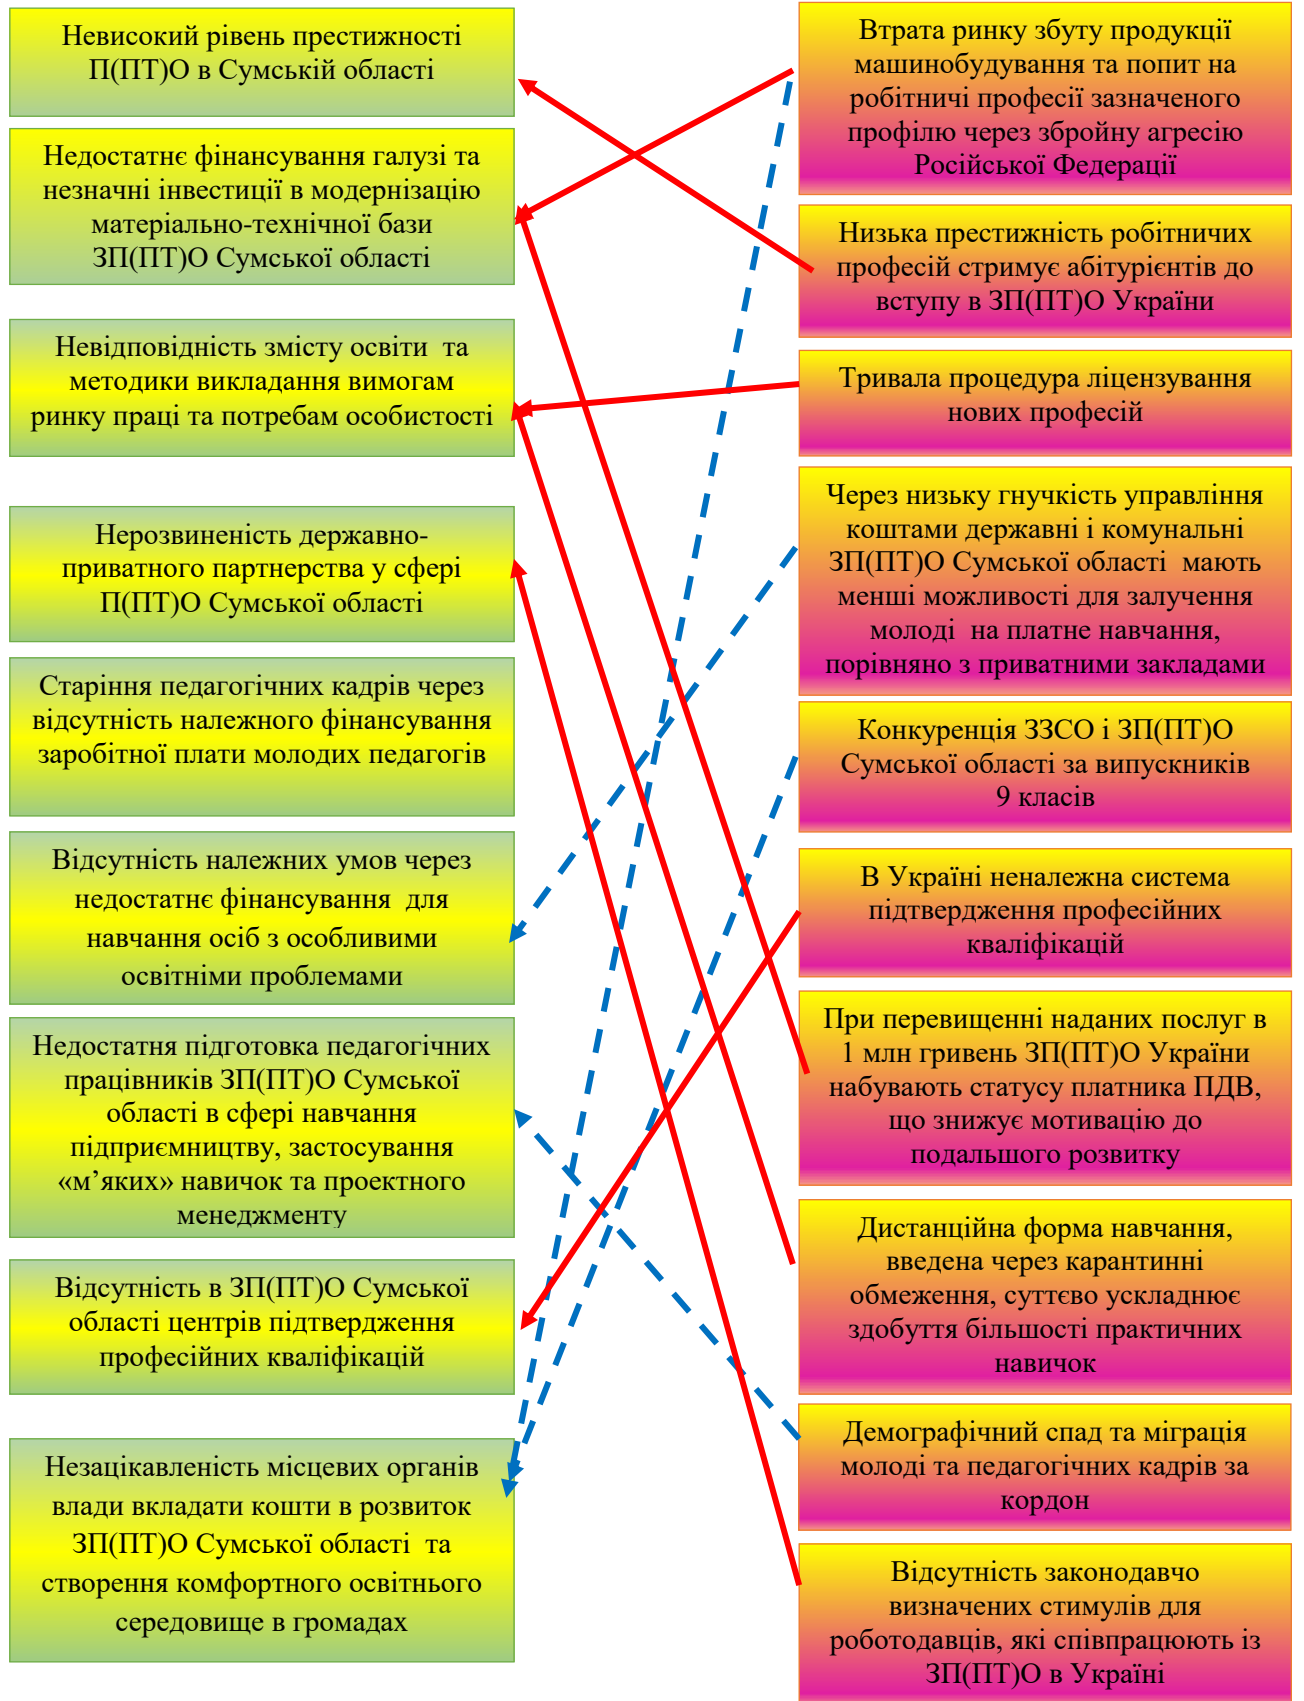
Невисокий рівень престижності П(ПТ)О в Сумській області

Недостатнє фінансування галузі та незначні інвестиції в модернізацію матеріально-технічної бази ЗП(ПТ)О Сумської області

Невідповідність змісту освіти та методики викладання вимогам ринку праці та потребам особистості

Нерозвиненість державно-приватного партнерства у сфері П(ПТ)О Сумської області

Старіння педагогічних кадрів через відсутність належного фінансування заробітної плати молодих педагогів

Відсутність належних умов через недостатнє фінансування для навчання осіб з особливими освітніми проблемами

Недостатня підготовка педагогічних працівників ЗП(ПТ)О Сумської області в сфері навчання підприємництву, застосування «м'яких» навичок та проектного менеджменту

Відсутність в ЗП(ПТ)О Сумської області центрів підтвердження професійних кваліфікацій

Незацікавленість місцевих органів влади вкладати кошти в розвиток ЗП(ПТ)О Сумської області та створення комфортного освітнього середовище в громадах

Втрата ринку збуту продукції машинобудування та попит на робітничі професії зазначеного профілю через збройну агресію Російської Федерації

Низька престижність робітничих професій стримує абітурієнтів до вступу в ЗП(ПТ)О України

Тривала процедура ліцензування нових професій

Через низьку гнучкість управління коштами державні і комунальні ЗП(ПТ)О Сумської області мають менші можливості для залучення молоді на платне навчання, порівняно з приватними закладами

Конкуренція ЗЗСО і ЗП(ПТ)О Сумської області за випускників 9 класів

В Україні неналежна система підтвердження професійних кваліфікацій

При перевищенні наданих послуг в 1 млн гривень ЗП(ПТ)О України набувають статусу платника ПДВ, що знижує мотивацію до подальшого розвитку

Дистанційна форма навчання, введена через карантинні обмеження, суттєво ускладнює здобуття більшості практичних навичок

Демографічний спад та міграція молоді та педагогічних кадрів за кордон

Відсутність законодавчо визначених стимулів для роботодавців, які співпрацюють із ЗП(ПТ)О в Україні